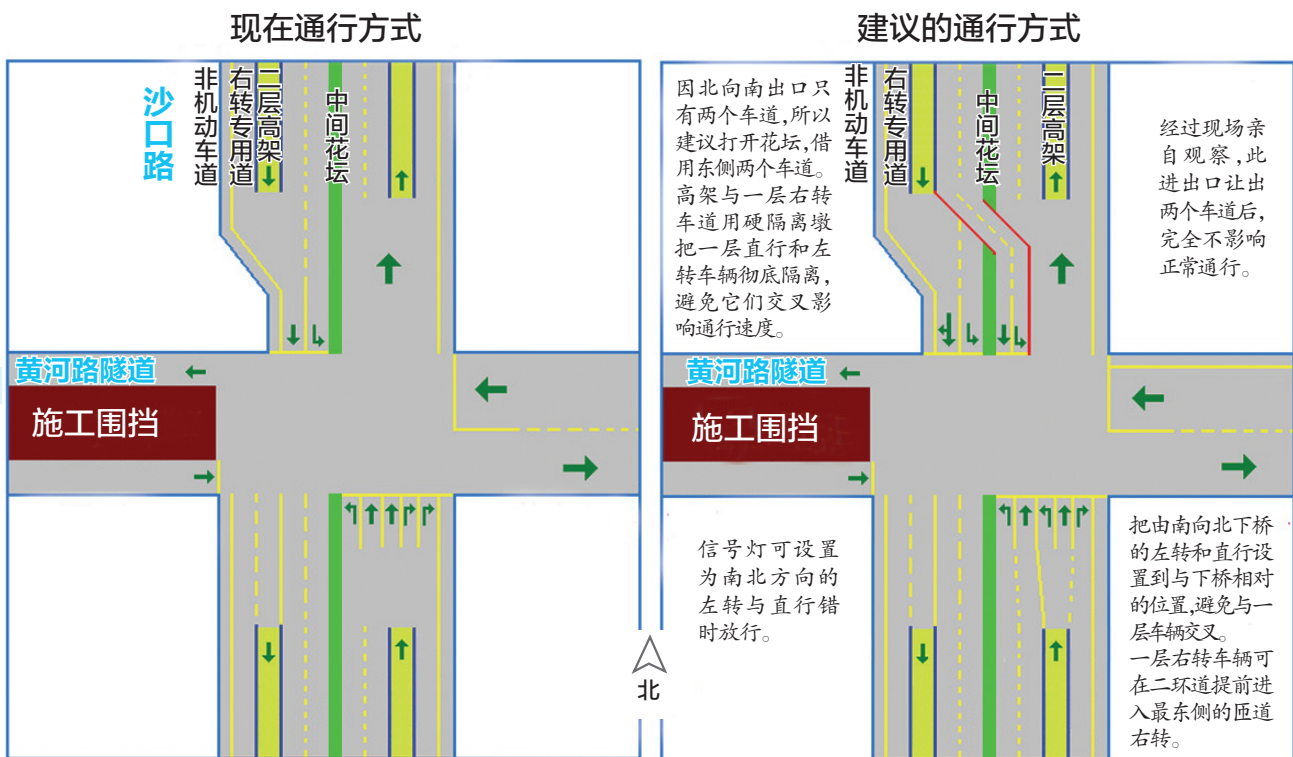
现在通行方式

沙口路

非机动车道

右转专用道

二层高架

中间花坛

黄河路隧道

施工围挡

建议的通行方式

因北向南出口只有两个车道，所以建议打开花坛，借用东侧两个车道。高架与一层右转车道用硬隔离墩把一层直行和左转车辆彻底隔离，避免它们交叉影响通行速度。

非机动车道

右转专用道

中间花坛

二层高架

经过现场亲自观察，此进出口让出两个车道后，完全不影响正常通行。

黄河路隧道

施工围挡

信号灯可设置为南北方向的左转与直行错时放行。

北

把由南向北下桥的左转和直行设置到与下桥相对的位置，避免与一层车辆交叉。
一层右转车辆可在二环道提前进入最东侧的匝道右转。